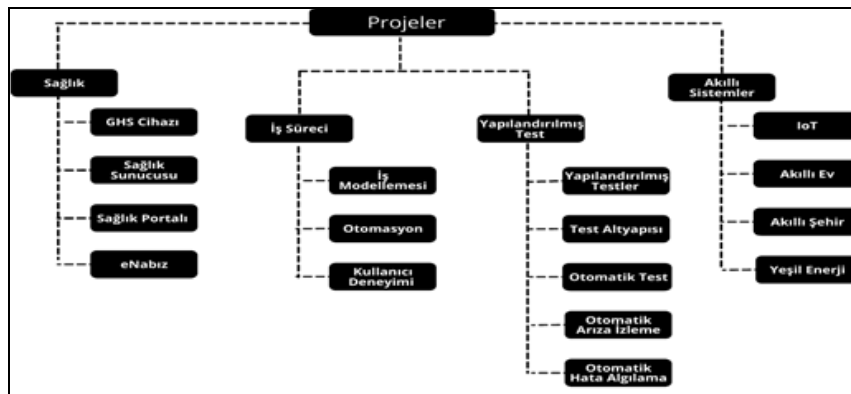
Projeler

Sağlık

GHS Cihazı

Sağlık Sunucusu

Sağlık Portalı

eNabız

İş Süreci

İş Modellemesi

Otomasyon

Kullanıcı Deneyimi

Yapılandırılmış Test

Yapılandırılmış Testler

Test Altyapısı

Otomatik Test

Otomatik Arıza İzleme

Otomatik Hata Algılama

Akıllı Sistemler

IoT

Akıllı Ev

Akıllı Şehir

Yeşil Enerji